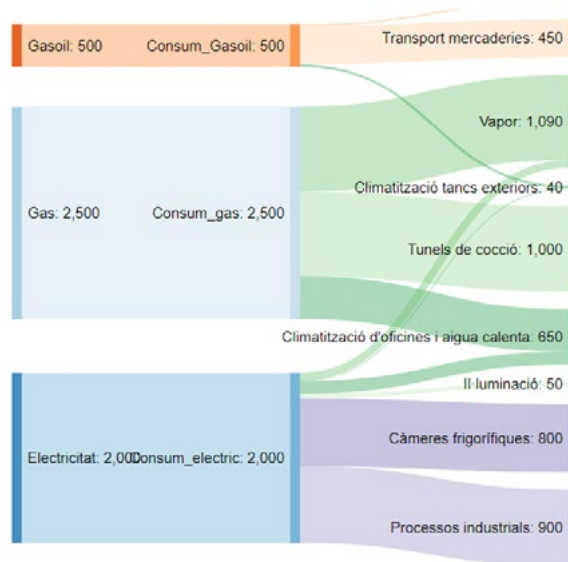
Gasoil: 500
Consum_Gasoil: 500
Transport mercaderies: 450
Vapor: 1,090
Gas: 2,500
Consum_gas: 2,500
Climatització tancs exteriors: 40
Tunels de cocció: 1,000
Climatització d'oficines i aigua calenta: 650
Il·luminació: 50
Electricitat: 2,000
Consum_electric: 2,000
Càmeres frigorífiques: 800
Processos industrials: 900